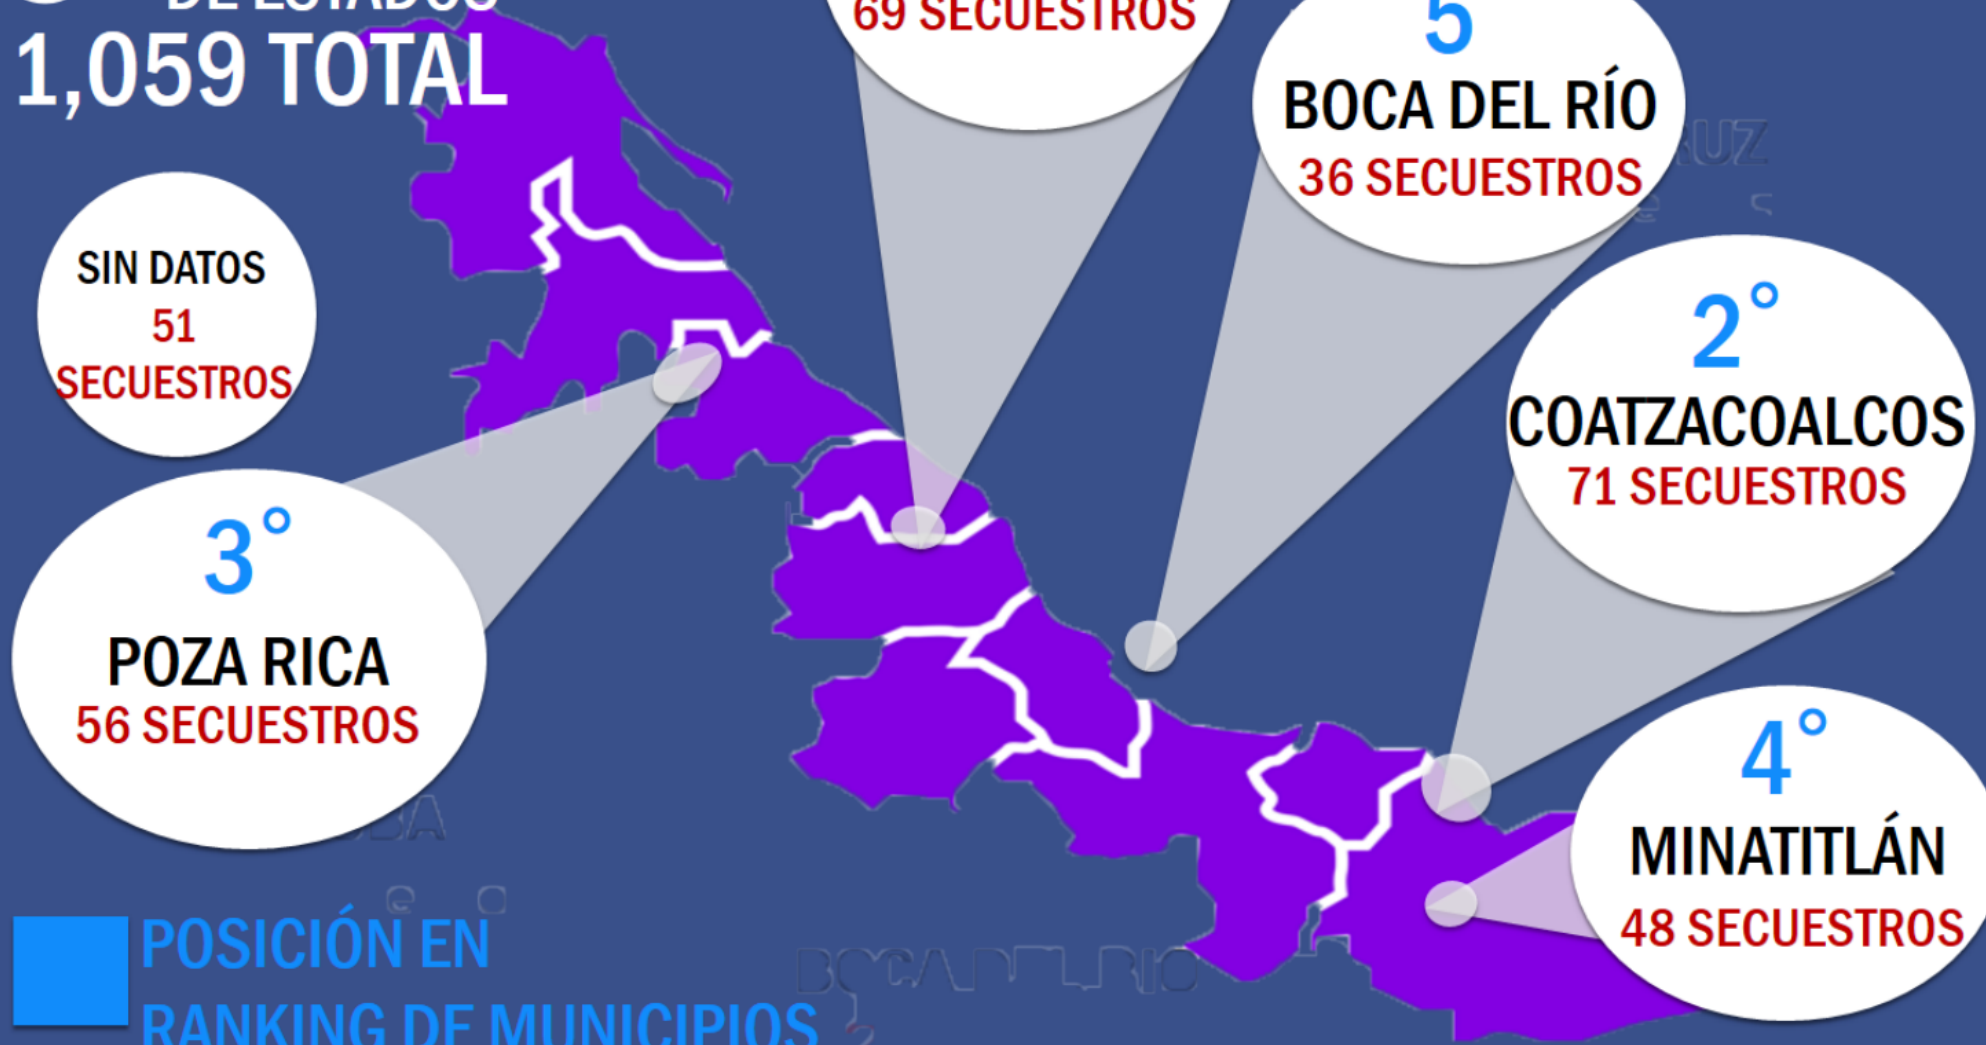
DE ESTADOS
1,059 TOTAL

SIN DATOS
51
SECUESTROS

69 SECUESTROS

5
BOCA DEL RÍO
36 SECUESTROS

2°
COATZACOALCOS
71 SECUESTROS

3°
POZA RICA
56 SECUESTROS

4°
MINATITLÁN
48 SECUESTROS

POSICIÓN EN
RANKING DE MUNICIPIOS